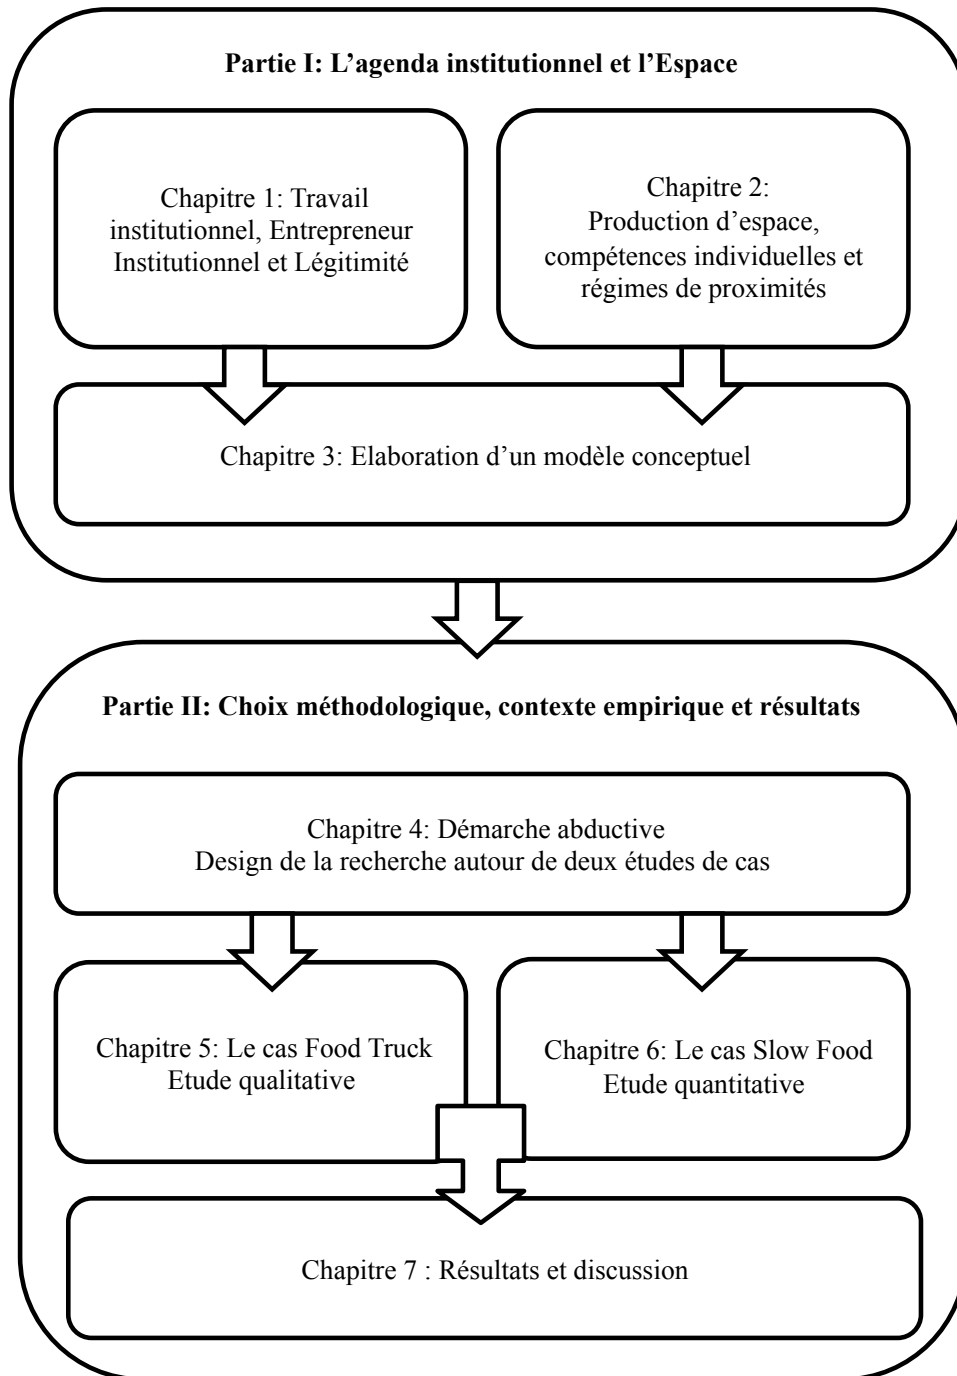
Partie I: L’agenda institutionnel et l’Espace

Chapitre 1: Travail institutionnel, Entrepreneur Institutionnel et Légitimité

Chapitre 2: Production d’espace, compétences individuelles et régimes de proximités

Chapitre 3: Elaboration d’un modèle conceptuel

Partie II: Choix méthodologique, contexte empirique et résultats

Chapitre 4: Démarche abductive
Design de la recherche autour de deux études de cas

Chapitre 5: Le cas Food Truck
Etude qualitative

Chapitre 6: Le cas Slow Food
Etude quantitative

Chapitre 7 : Résultats et discussion